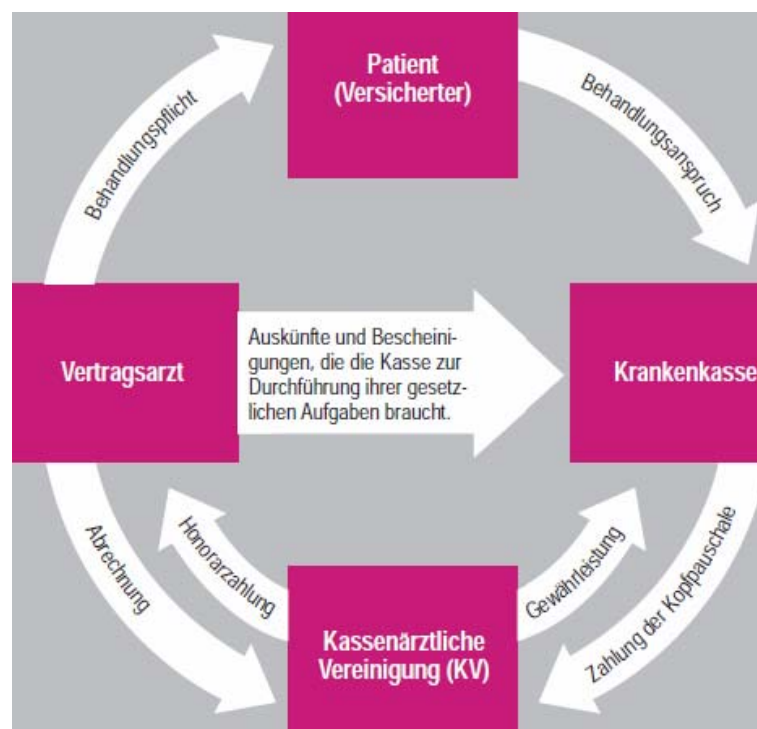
Patient (Versicherter)

Behandlungspflicht

Behandlungsanspruch

Vertragsarzt

Auskünfte und Bescheinigungen, die die Kasse zur Durchführung ihrer gesetzlichen Aufgaben braucht.

Krankenkasse

Abrechnung

Honorarzahlung

Gewährleistung

Zahlung der Kopfpauschale

Kassenärztliche Vereinigung (KV)